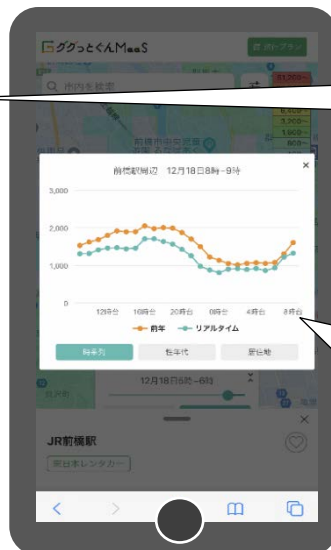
ググっとぐんMaaS

旅行プラン

Q 市内を検索

前橋駅周辺 12月18日8時~9時

×

3,000

2,000

1,000

0

12時台

16時台

20時台

0時台

4時台

8時台

前年

リアルタイム

時系列

性年代

居住地

12月18日8時~9時

JR前橋駅

駅前レンタカー

×